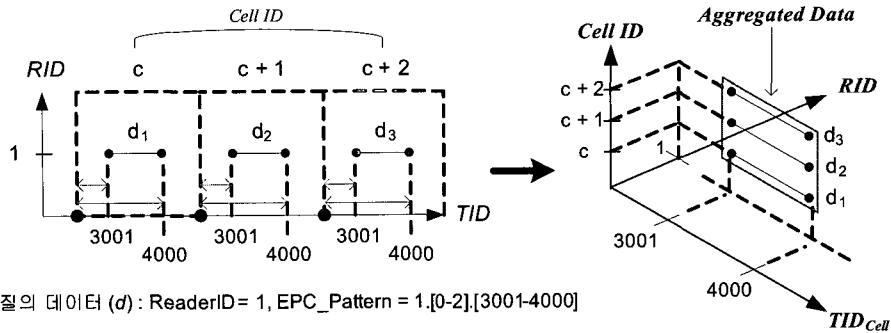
Cell ID

RID

c

c + 1

c + 2

1

$d_1$

$d_2$

$d_3$

TID

3001

4000

3001

4000

3001

4000

Aggregated Data

Cell ID

RID

c + 2

c + 1

c

1

$d_3$

$d_2$

$d_1$

3001

4000

$TID_{Cell}$

질의 데이터 (*d*) : ReaderID= 1, EPC_Pattern = 1.[0-2].[3001-4000]